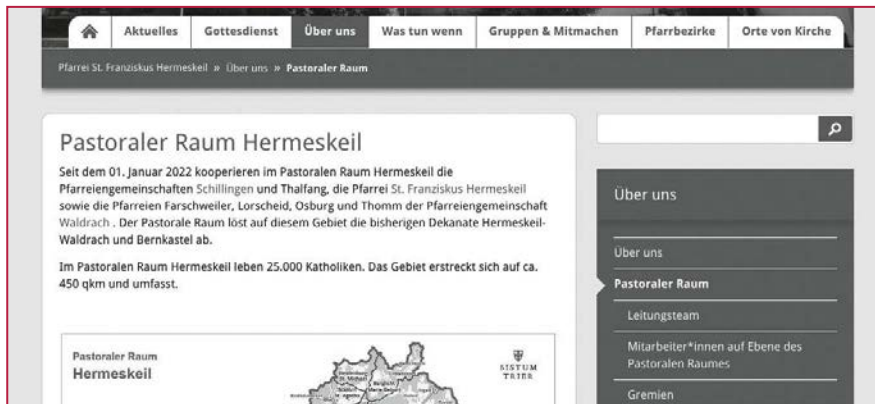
Aktuelles | Gottesdienst | Über uns | Was tun wenn | Gruppen & Mitmachen | Pfarrbezirke | Orte von Kirche

Pfarrei St. Franziskus Hermeskeil » Über uns » Pastoraler Raum

Pastoraler Raum Hermeskeil

Seit dem 01. Januar 2022 kooperieren im Pastoralen Raum Hermeskeil die Pfarreiengemeinschaften Schillingen und Thalfang, die Pfarrei St. Franziskus Hermeskeil sowie die Pfarreien Farschweiler, Lorscheid, Osburg und Thomm der Pfarreiengemeinschaft Waldrach . Der Pastorale Raum löst auf diesem Gebiet die bisherigen Dekanate Hermeskeil-Waldrach und Bernkastel ab.

Im Pastoralen Raum Hermeskeil leben 25.000 Katholiken. Das Gebiet erstreckt sich auf ca. 450 qkm und umfasst.

Pastoraler Raum
Hermeskeil

BISTUM TRIER

Über uns

Über uns

Pastoraler Raum

Leitungsteam

Mitarbeiter*innen auf Ebene des Pastoralen Raumes

Gremien